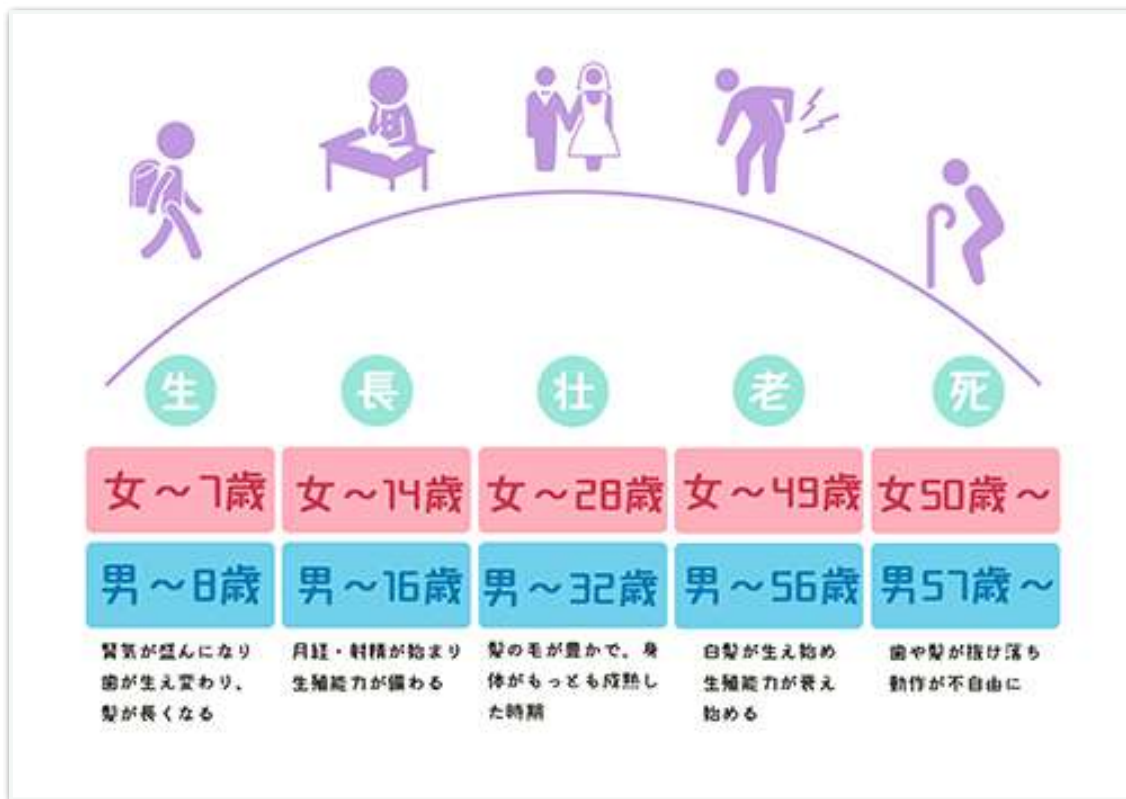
生

長

壮

老

死

女～7歳

女～14歳

女～28歳

女～49歳

女50歳～

男～8歳

男～16歳

男～32歳

男～56歳

男57歳～

腎気が盛んになり歯が生え変わり、髪が長くなる

月経・射精が始まり生殖能力が備わる

髪の毛が豊かで、身体がもっとも成熟した時期

白髪が生え始め生殖能力が衰え始める

歯や髪が抜け落ち動作が不自由に